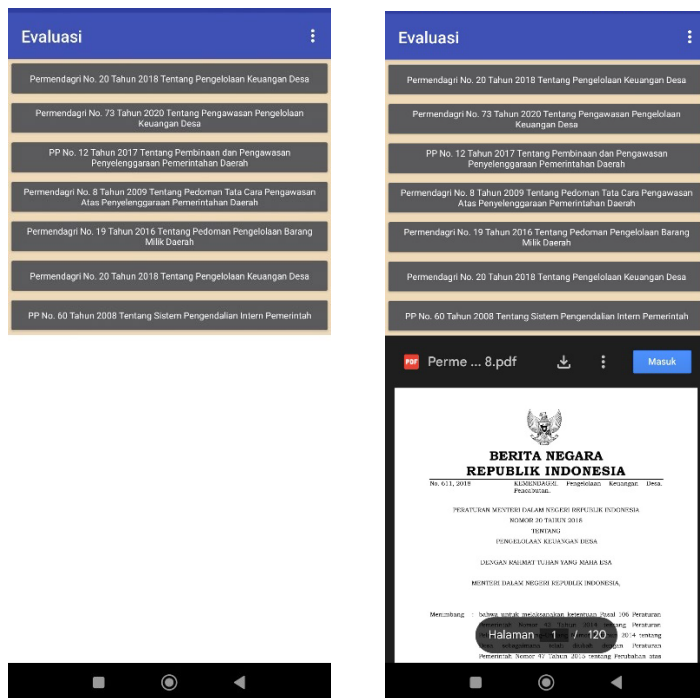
Evaluasi

Permendagri No. 20 Tahun 2018 Tentang Pengelolaan Keuangan Desa

Permendagri No. 73 Tahun 2020 Tentang Pengawasan Pengelolaan Keuangan Desa

PP No. 12 Tahun 2017 Tentang Pembinaan dan Pengawasan Penyelenggaraan Pemerintahan Daerah

Permendagri No. 8 Tahun 2009 Tentang Pedoman Tata Cara Pengawasan Atas Penyelenggaraan Pemerintahan Daerah

Permendagri No. 19 Tahun 2016 Tentang Pedoman Pengelolaan Barang Milik Daerah

Permendagri No. 20 Tahun 2018 Tentang Pengelolaan Keuangan Desa

PP No. 60 Tahun 2008 Tentang Sistem Pengendalian Intern Pemerintah

Evaluasi

Permendagri No. 20 Tahun 2018 Tentang Pengelolaan Keuangan Desa

Permendagri No. 73 Tahun 2020 Tentang Pengawasan Pengelolaan Keuangan Desa

PP No. 12 Tahun 2017 Tentang Pembinaan dan Pengawasan Penyelenggaraan Pemerintahan Daerah

Permendagri No. 8 Tahun 2009 Tentang Pedoman Tata Cara Pengawasan Atas Penyelenggaraan Pemerintahan Daerah

Permendagri No. 19 Tahun 2016 Tentang Pedoman Pengelolaan Barang Milik Daerah

Permendagri No. 20 Tahun 2018 Tentang Pengelolaan Keuangan Desa

PP No. 60 Tahun 2008 Tentang Sistem Pengendalian Intern Pemerintah

Perme ... 8.pdf Masuk

BERITA NEGARA
REPUBLIK INDONESIA

No. 611, 2018 KEMENDAGRI. Pengelolaan Keuangan Desa. Pencabutan.

PERATURAN MENTERI DALAM NEGERI REPUBLIK INDONESIA
NOMOR 20 TAHUN 2018
TENTANG
PENGELOLAAN KEUANGAN DESA

DENGAN RAHMAT TUHAN YANG MAHA ESA

MENTERI DALAM NEGERI REPUBLIK INDONESIA,

Menimbang : bahwa untuk melaksanakan ketentuan Pasal 106 Peraturan Pemerintah Nomor 43 Tahun 2014 tentang Peraturan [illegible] 2014 tentang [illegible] Peraturan Pemerintah Nomor 47 Tahun 2015 tentang Perubahan atas

Halaman 1 / 120